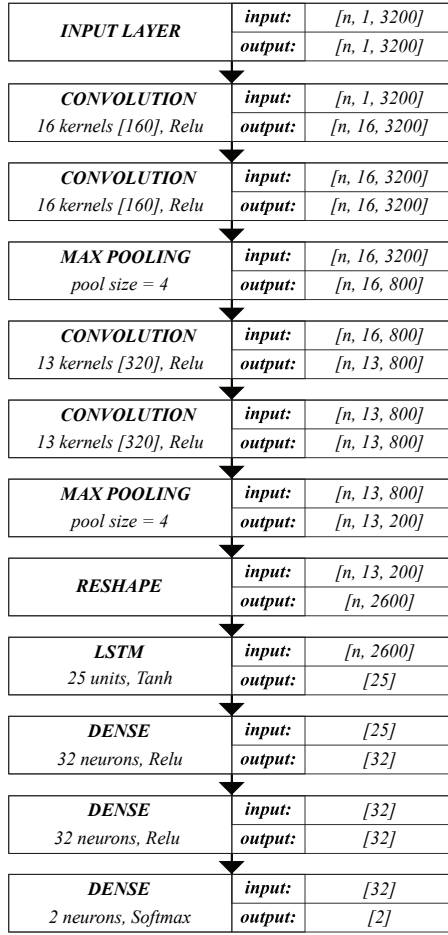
| INPUT LAYER | input: | [n, 1, 3200] |
|---|---|---|
| | output: | [n, 1, 3200] |

| CONVOLUTION 16 kernels [160], Relu | input: | [n, 1, 3200] |
|---|---|---|
| | output: | [n, 16, 3200] |

| CONVOLUTION 16 kernels [160], Relu | input: | [n, 16, 3200] |
|---|---|---|
| | output: | [n, 16, 3200] |

| MAX POOLING pool size = 4 | input: | [n, 16, 3200] |
|---|---|---|
| | output: | [n, 16, 800] |

| CONVOLUTION 13 kernels [320], Relu | input: | [n, 16, 800] |
|---|---|---|
| | output: | [n, 13, 800] |

| CONVOLUTION 13 kernels [320], Relu | input: | [n, 13, 800] |
|---|---|---|
| | output: | [n, 13, 800] |

| MAX POOLING pool size = 4 | input: | [n, 13, 800] |
|---|---|---|
| | output: | [n, 13, 200] |

| RESHAPE | input: | [n, 13, 200] |
|---|---|---|
| | output: | [n, 2600] |

| LSTM 25 units, Tanh | input: | [n, 2600] |
|---|---|---|
| | output: | [25] |

| DENSE 32 neurons, Relu | input: | [25] |
|---|---|---|
| | output: | [32] |

| DENSE 32 neurons, Relu | input: | [32] |
|---|---|---|
| | output: | [32] |

| DENSE 2 neurons, Softmax | input: | [32] |
|---|---|---|
| | output: | [2] |